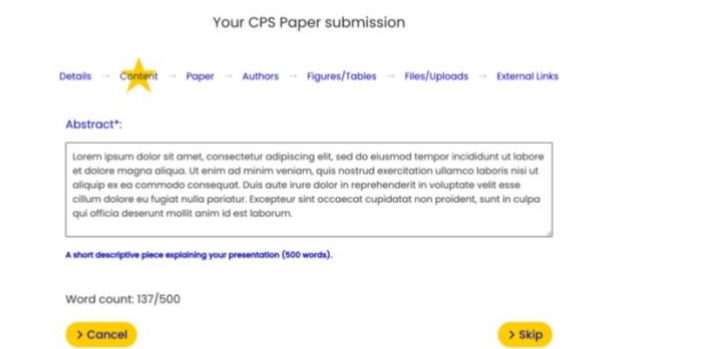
Your CPS Paper submission

Details → Content → Paper → Authors → Figures/Tables → Files/Uploads → External Links

Abstract*:

Lorem ipsum dolor sit amet, consectetur adipiscing elit, sed do eiusmod tempor incididunt ut labore et dolore magna aliqua. Ut enim ad minim veniam, quis nostrud exercitation ullamco laboris nisi ut aliquip ex ea commodo consequat. Duis aute irure dolor in reprehenderit in voluptate velit esse cillum dolore eu fugiat nulla pariatur. Excepteur sint occaecat cupidatat non proident, sunt in culpa qui officia deserunt mollit anim id est laborum.

A short descriptive piece explaining your presentation (500 words).

Word count: 137/500

> Cancel

> Skip